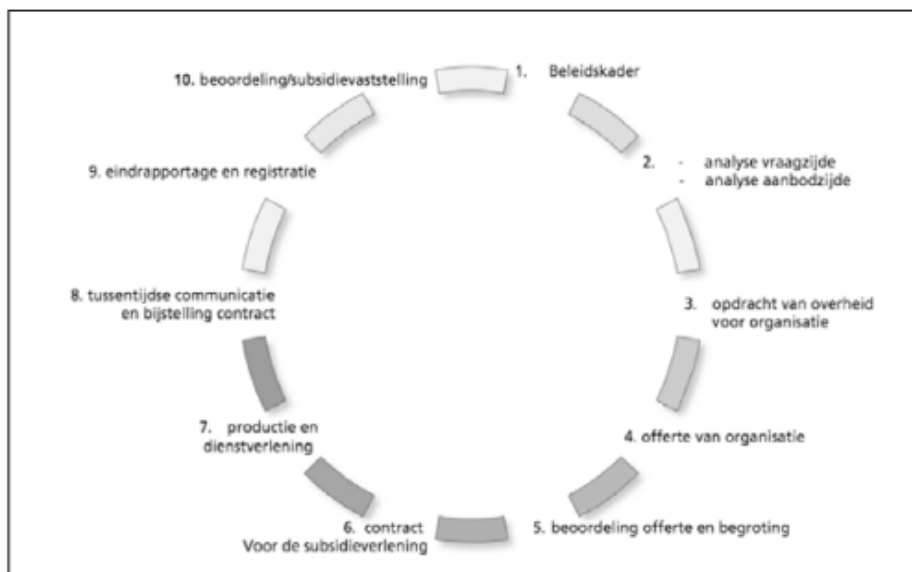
1. Beleidskader

2. - analyse vraagzijde
- analyse aanbodzijde

3. opdracht van overheid voor organisatie

4. offerte van organisatie

5. beoordeling offerte en begroting

6. contract Voor de subsidieverlening

7. productie en dienstverlening

8. tussentijdse communicatie en bijstelling contract

9. eindrapportage en registratie

10. beoordeling/subsidievaststelling